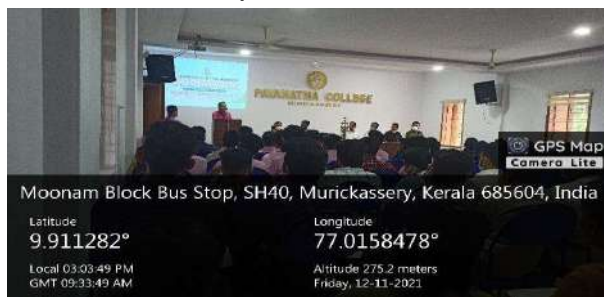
PAVANATMA COLLEGE

GPS Map Camera Lite

Moonam Block Bus Stop, SH40, Murickassery, Kerala 685604, India

Latitude
9.911282°

Longitude
77.0158478°

Local 03:03:49 PM
GMT 09:33:49 AM

Altitude 275.2 meters
Friday, 12-11-2021